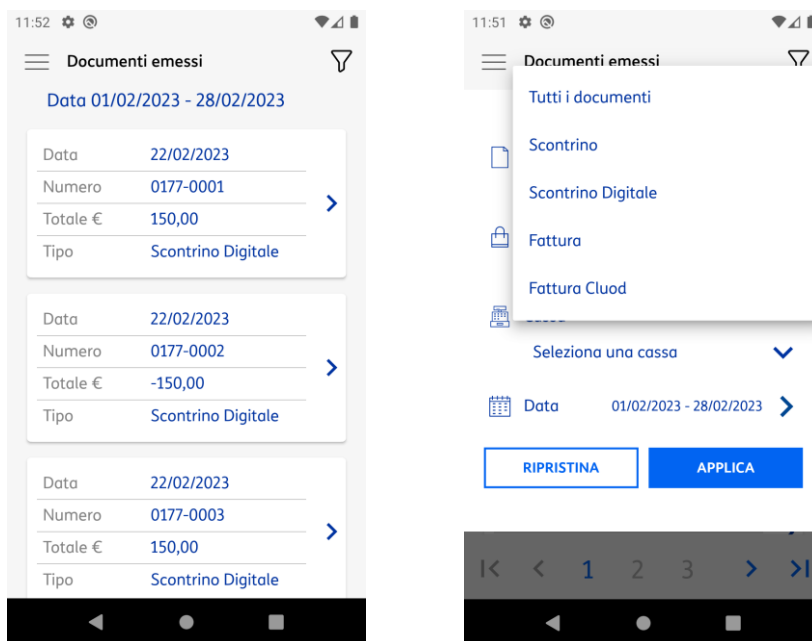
11:52

Documenti emessi

Data 01/02/2023 - 28/02/2023

| | |
|---|---|
| Data | 22/02/2023 |
| Numero | 0177-0001 |
| Totale € | 150,00 |
| Tipo | Scontrino Digitale |

| | |
|---|---|
| Data | 22/02/2023 |
| Numero | 0177-0002 |
| Totale € | -150,00 |
| Tipo | Scontrino Digitale |

| | |
|---|---|
| Data | 22/02/2023 |
| Numero | 0177-0003 |
| Totale € | 150,00 |
| Tipo | Scontrino Digitale |

11:51

Documenti emessi

Tutti i documenti

Scontrino

Scontrino Digitale

Fattura

Fattura Cluod

Seleziona una cassa

Data 01/02/2023 - 28/02/2023

RIPRISTINA

APPLICA

1 2 3